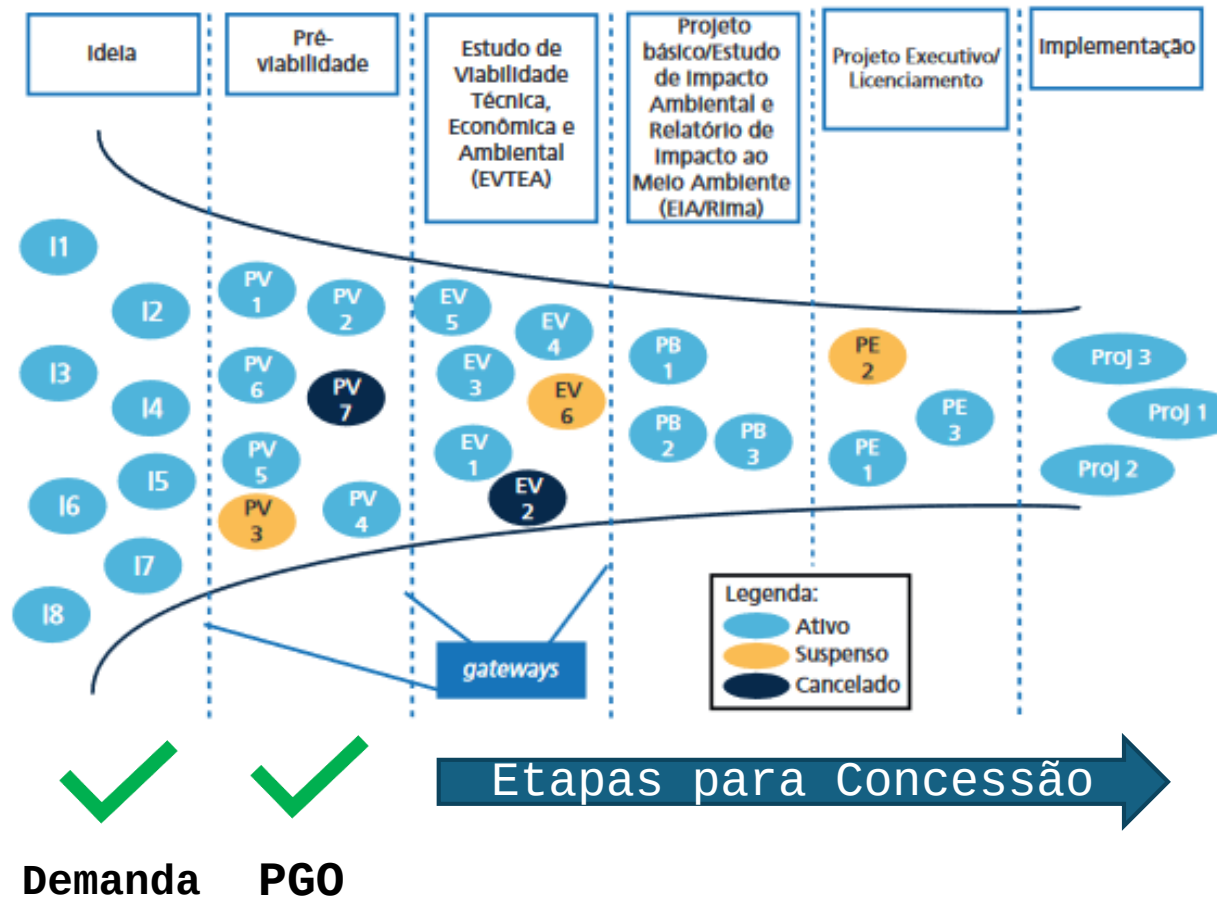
Ideia

Pré-viabilidade

Estudo de Viabilidade Técnica, Econômica e Ambiental (EVTEA)

Projeto básico/Estudo de Impacto Ambiental e Relatório de Impacto ao Meio Ambiente (EIA/Rima)

Projeto Executivo/ Licenciamento

Implementação

I1
I2
I3
I4
I5
I6
I7
I8

PV 1
PV 2
PV 6
PV 7
PV 5
PV 3
PV 4

EV 5
EV 4
EV 3
EV 6
EV 1
EV 2

PB 1
PB 2
PB 3

PE 2
PE 3
PE 1

Proj 3
Proj 1
Proj 2

gateways

Legenda:
Ativo
Suspenso
Cancelado

Etapas para Concessão

Demanda

PGO